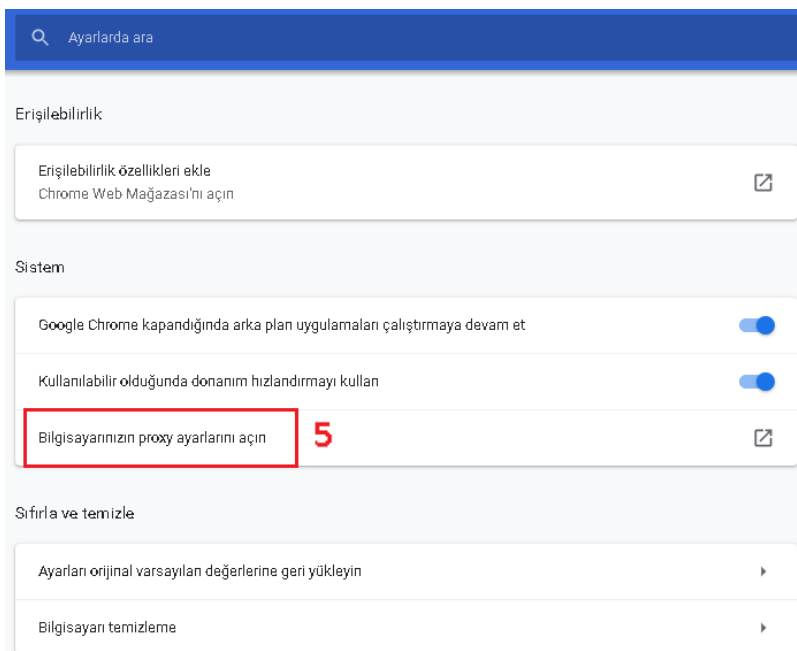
Ayarlarda ara

Erişilebilirlik

Erişilebilirlik özellikleri ekle
Chrome Web Mağazası'nı açın

Sistem

Google Chrome kapandığında arka plan uygulamaları çalıştırmaya devam et

Kullanılabilir olduğunda donanım hızlandırmayı kullan

Bilgisayarınızın proxy ayarlarını açın

5

Sıfırla ve temizle

Ayarları orijinal varsayılan değerlerine geri yükleyin

Bilgisayarı temizleme